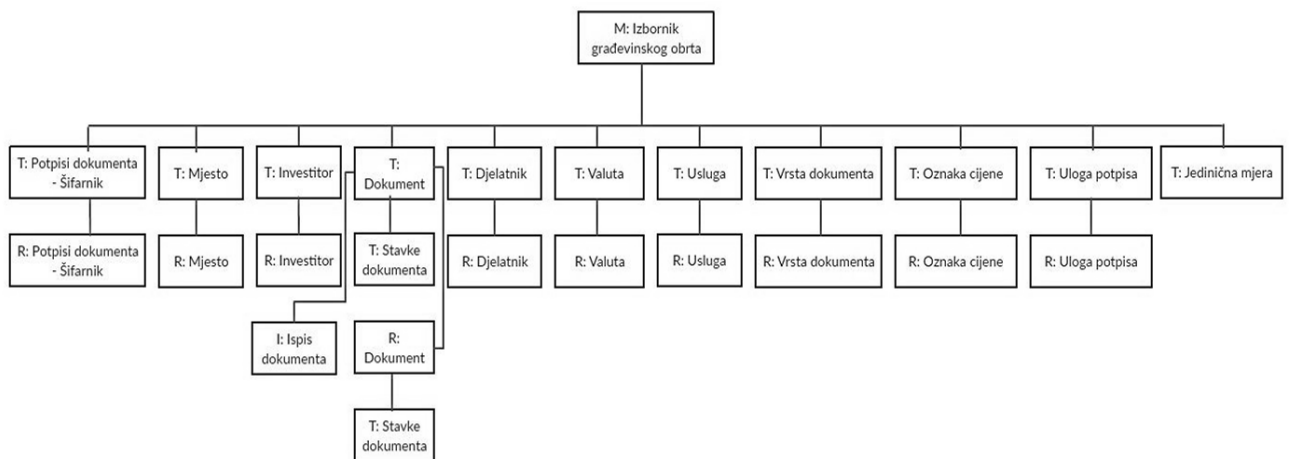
M: Izbornik građevinskog obrta

T: Potpisi dokumenta - Šifarnik

R: Potpisi dokumenta - Šifarnik

T: Mjesto

R: Mjesto

T: Investitor

R: Investitor

T: Dokument

T: Stavke dokumenta

I: Ispis dokumenta

R: Dokument

T: Stavke dokumenta

T: Djelatnik

R: Djelatnik

T: Valuta

R: Valuta

T: Usluga

R: Usluga

T: Vrsta dokumenta

R: Vrsta dokumenta

T: Oznaka cijene

R: Oznaka cijene

T: Uloga potpisa

R: Uloga potpisa

T: Jedinična mjera